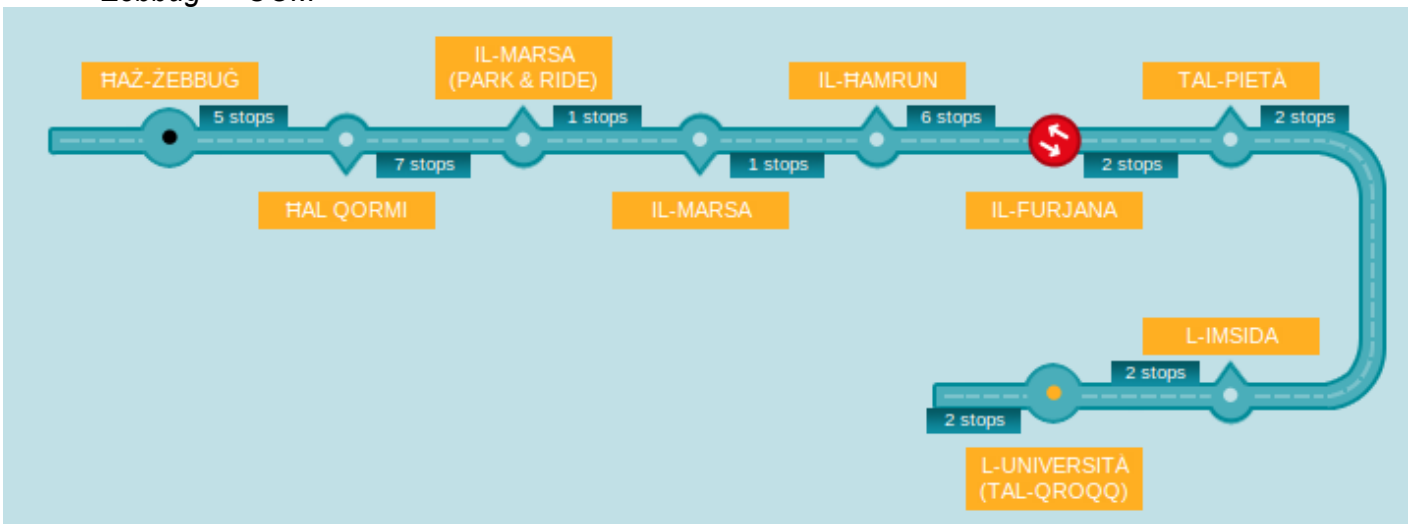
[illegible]

ĦAŻ-ŻEBBUĠ

5 stops

ĦAL QORMI

7 stops

IL-MARSA (PARK & RIDE)

1 stops

IL-MARSA

1 stops

IL-ĦAMRUN

6 stops

IL-FURJANA

2 stops

TAL-PIETÀ

2 stops

L-IMSIDA

2 stops

2 stops

L-UNIVERSITÀ (TAL-QROQQ)